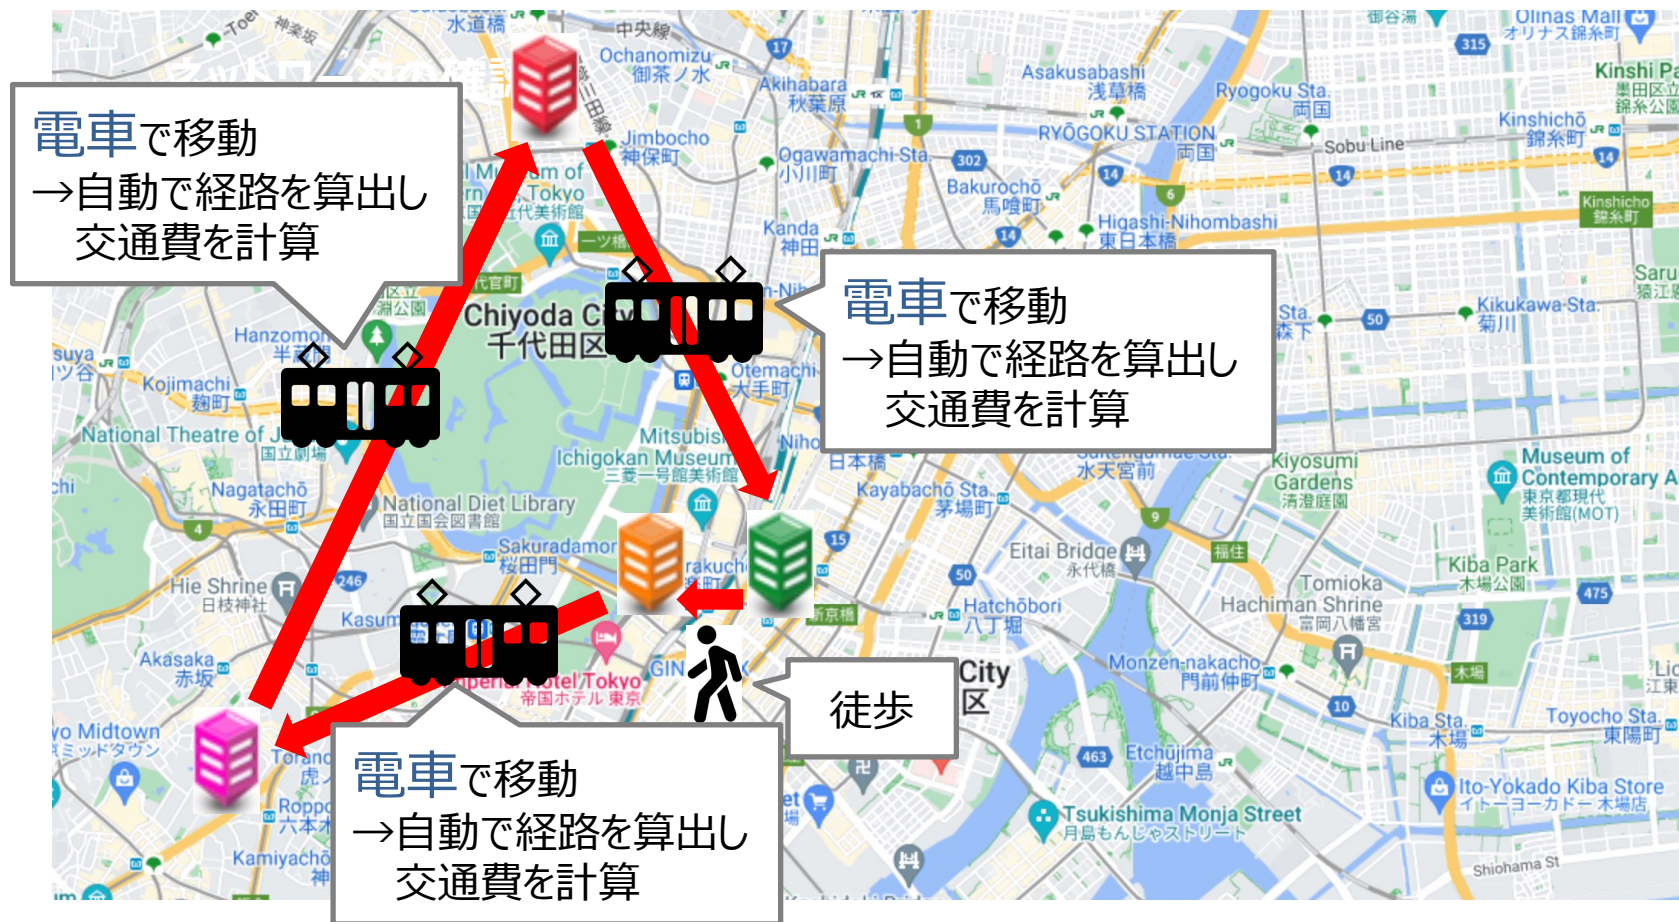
電車で移動
→自動で経路を算出し
交通費を計算

電車で移動
→自動で経路を算出し
交通費を計算

電車で移動
→自動で経路を算出し
交通費を計算

徒歩

水道橋
中央線
Ochanomizu
御茶ノ水
Akihabara
秋葉原
Asakusabashi
浅草橋
Ryogoku Sta.
両国
RYŌGOKU STATION
両国
Sobu Line
Kinshichō
錦糸町
Kinshichō
錦糸町
Olinas Mall
オリナス錦糸町
Jimbocho
神保町
Ogawamachi Sta.
小川町
Bakurochō
馬喰町
Higashi-Nihombashi
東日本橋
Kanda
神田
Chiyoda City
千代田区
Otemachi
大手町
Hanzomon
半蔵門
Kojimachi
麹町
National Theatre of Japan
国立劇場
Mitsubishi Ichigokan Museum
三菱一号館美術館
Nagatachō
永田町
National Diet Library
国立国会図書館
Sakuradamon
桜田門
Hie Shrine
日枝神社
Akasaka
赤坂
Imperial Hotel Tokyo
帝国ホテル 東京
Midtown
ミッドタウン
Roppongi
六本木
Kamiyachō
神谷町
Kayabachō Sta.
茅場町
Eitai Bridge
永代橋
Hatchōbori
八丁堀
Kiyosumi Gardens
清澄庭園
Museum of Contemporary Art
東京都現代美術館(MOT)
Kiba Park
木場公園
Tomioka Hachiman Shrine
富岡八幡宮
Monzen-nakachō
門前仲町
Kiba Sta.
木場
Toyocho Sta.
東陽町
Etchūjima
越中島
Tsukishima Monja Street
月島もんじゃストリート
Ito-Yokado Kiba Store
イトーヨーカドー 木場店
Kikukawa Sta.
菊川
Shiohama St
City
区
日本橋
水天宮前
315
17
302
14
1
6
50
9
15
50
246
475
319
10
463
4